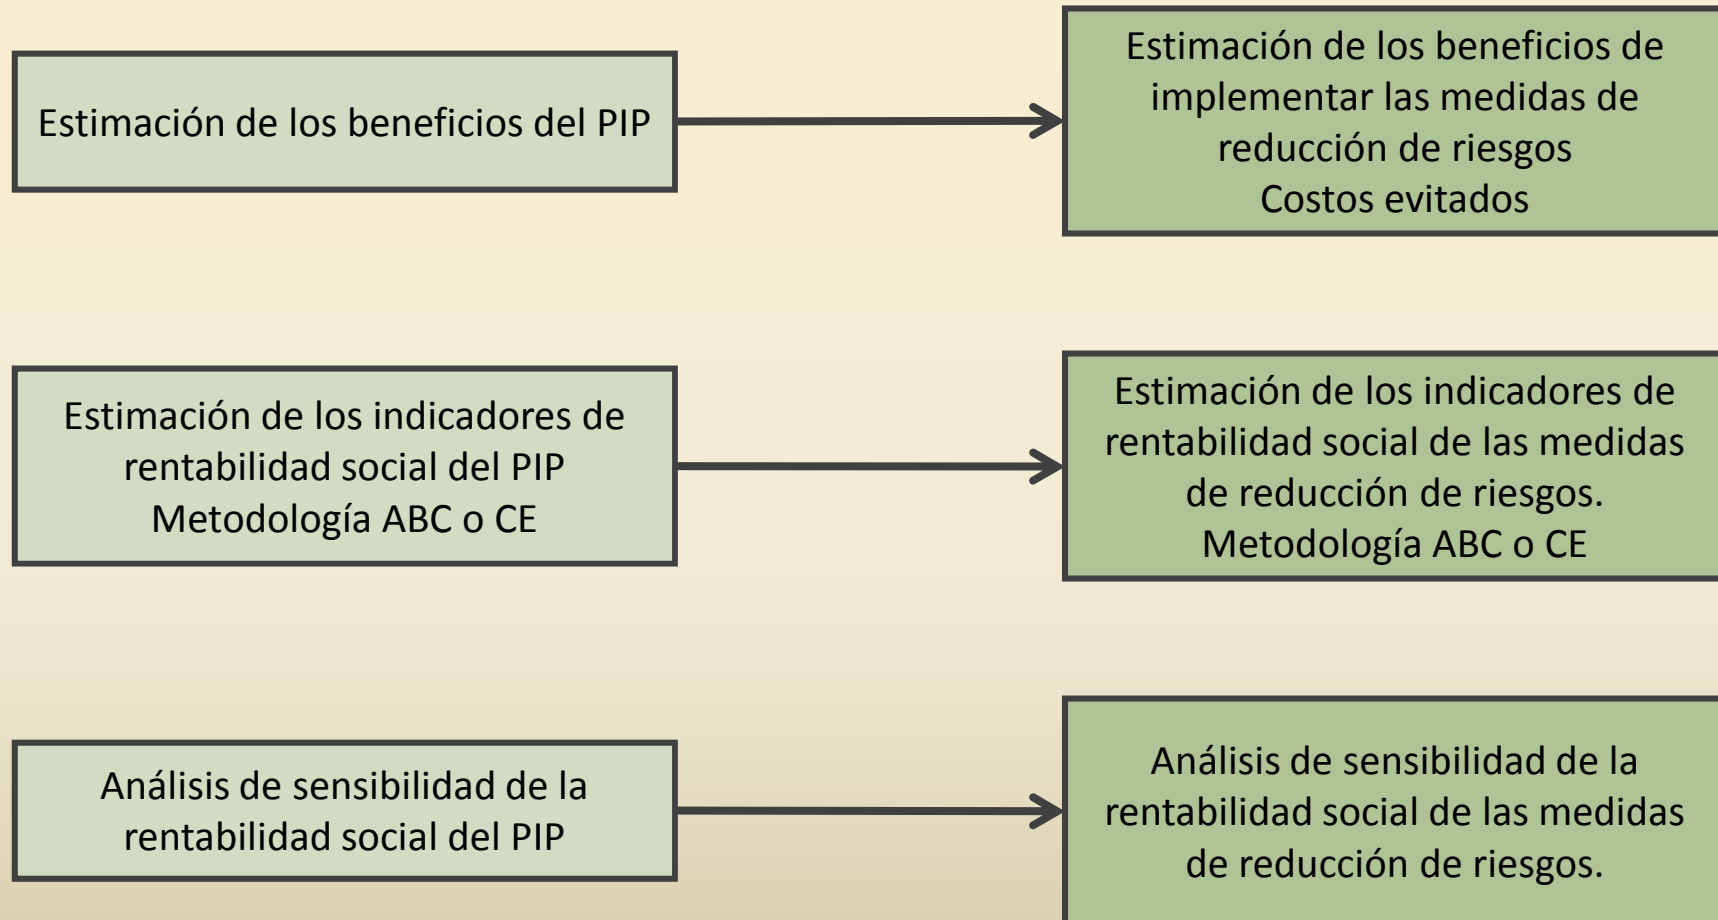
Estimación de los beneficios del PIP

Estimación de los beneficios de implementar las medidas de reducción de riesgos
Costos evitados

Estimación de los indicadores de rentabilidad social del PIP
Metodología ABC o CE

Estimación de los indicadores de rentabilidad social de las medidas de reducción de riesgos.
Metodología ABC o CE

Análisis de sensibilidad de la rentabilidad social del PIP

Análisis de sensibilidad de la rentabilidad social de las medidas de reducción de riesgos.